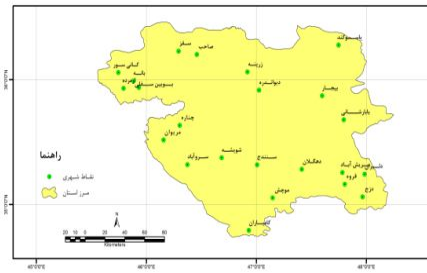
بابا‌نوکه
سقز
صاحب
زرینه
کانی سور
بانه
آرمرده
بوئین سیدان
دیواندره
بیجار
یاسوکند
بابارشانی
چناره
مریوان
راهنما
نقاط شهری
مرز استان
شویشه
سروآباد
سنندج
دهگلان
قروه
دلبران
سریش آباد
موچش
کامیاران
N
0 10 20 40 60 80
Kilometers
36°0'0"N
35°0'0"N
45°0'0"E
46°0'0"E
47°0'0"E
48°0'0"E